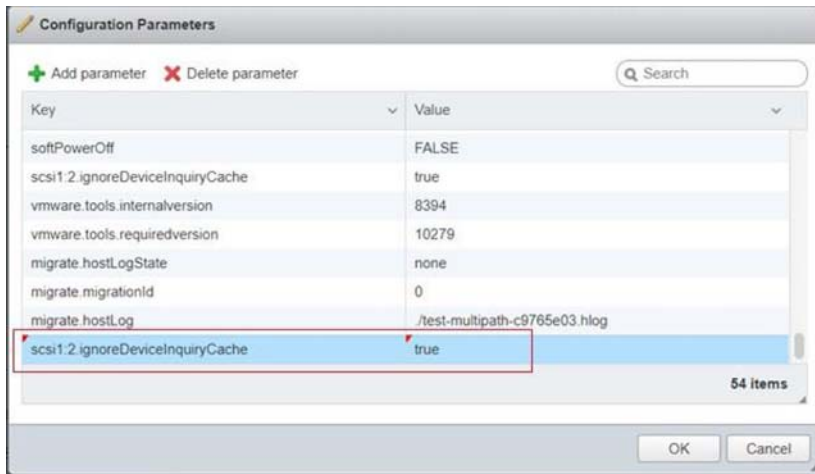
Configuration Parameters

Add parameter Delete parameter

Search

| Key | Value |
|---|---|
| softPowerOff | FALSE |
| scsi1:2.ignoreDeviceInquiryCache | true |
| vmware.tools.internalversion | 8394 |
| vmware.tools.requiredversion | 10279 |
| migrate.hostLogState | none |
| migrate.migrationId | 0 |
| migrate.hostLog | ./test-multipath-c9765e03.hlog |
| scsi1:2.ignoreDeviceInquiryCache | true |

54 items

OK Cancel